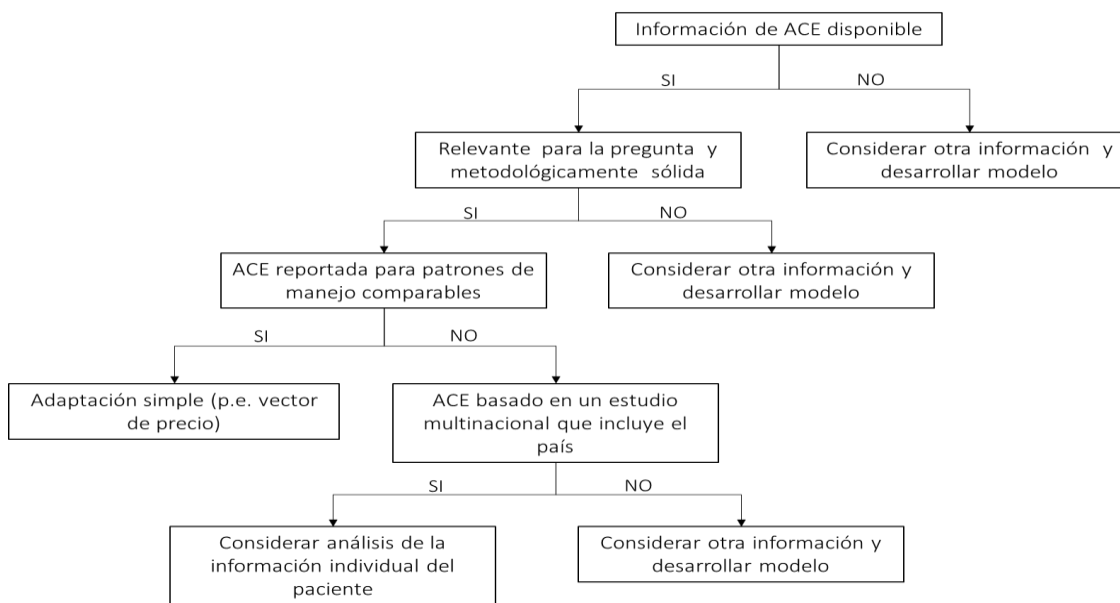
Información de ACE disponible

SI

NO

Relevante para la pregunta y metodológicamente sólida

Considerar otra información y desarrollar modelo

SI

NO

ACE reportada para patrones de manejo comparables

Considerar otra información y desarrollar modelo

SI

NO

Adaptación simple (p.e. vector de precio)

ACE basado en un estudio multinacional que incluye el país

SI

NO

Considerar análisis de la información individual del paciente

Considerar otra información y desarrollar modelo